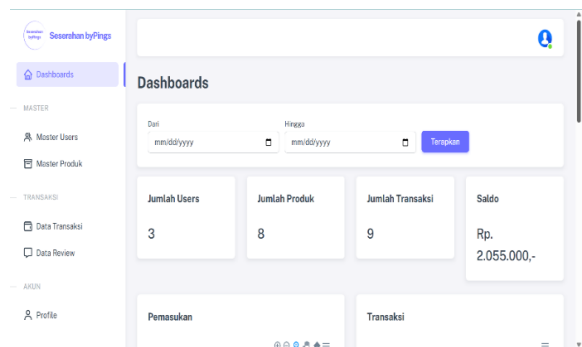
Seserahan byPings

Dashboards

MASTER

Master Users

Master Produk

TRANSAKSI

Data Transaksi

Data Review

AKUN

Profile

Dashboards

Dari

mm/dd/yyyy

Hingga

mm/dd/yyyy

Terapkan

Jumlah Users

3

Jumlah Produk

8

Jumlah Transaksi

9

Saldo

Rp. 2.055.000,-

Pemasukan

Transaksi